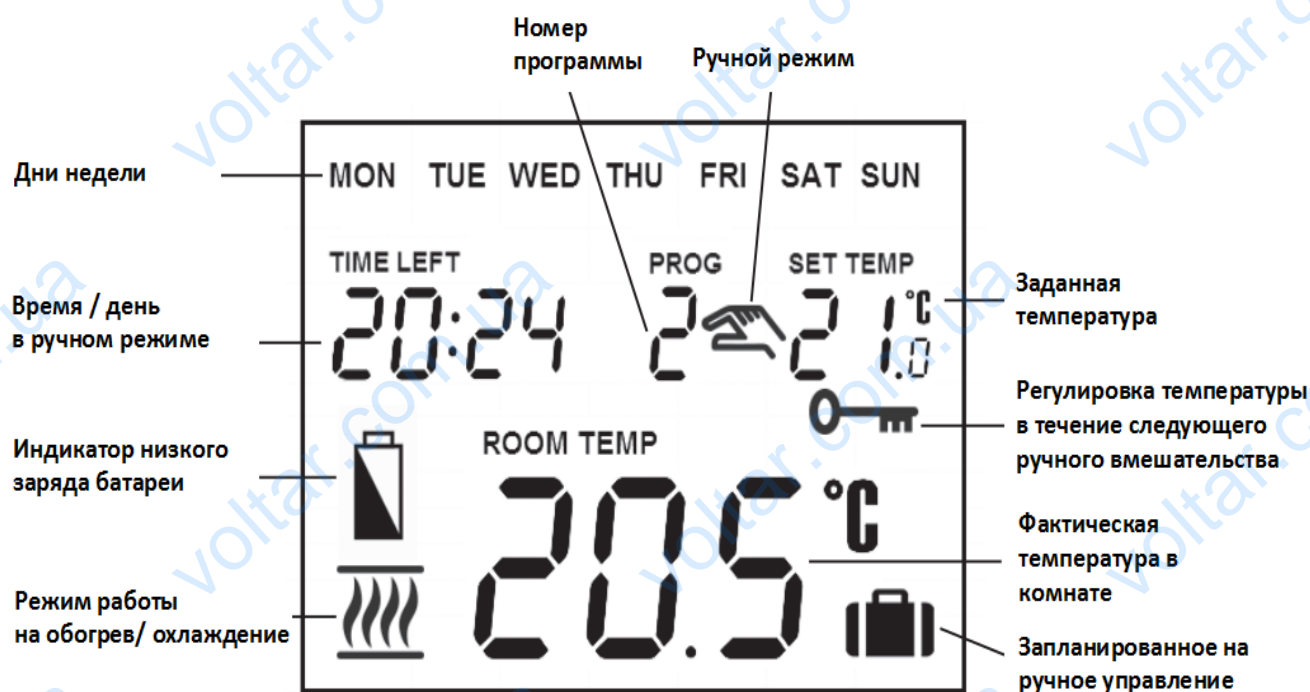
Номер программы

Ручной режим

Дни недели

MON TUE WED THU FRI SAT SUN

TIME LEFT

PROG

SET TEMP

Время / день в ручном режиме

20:24 2 21.0 °C

Заданная температура

Регулировка температуры в течение следующего ручного вмешательства

Индикатор низкого заряда батареи

ROOM TEMP

20.5 °C

Фактическая температура в комнате

Режим работы на обогрев/ охлаждение

Запланированное на ручное управление